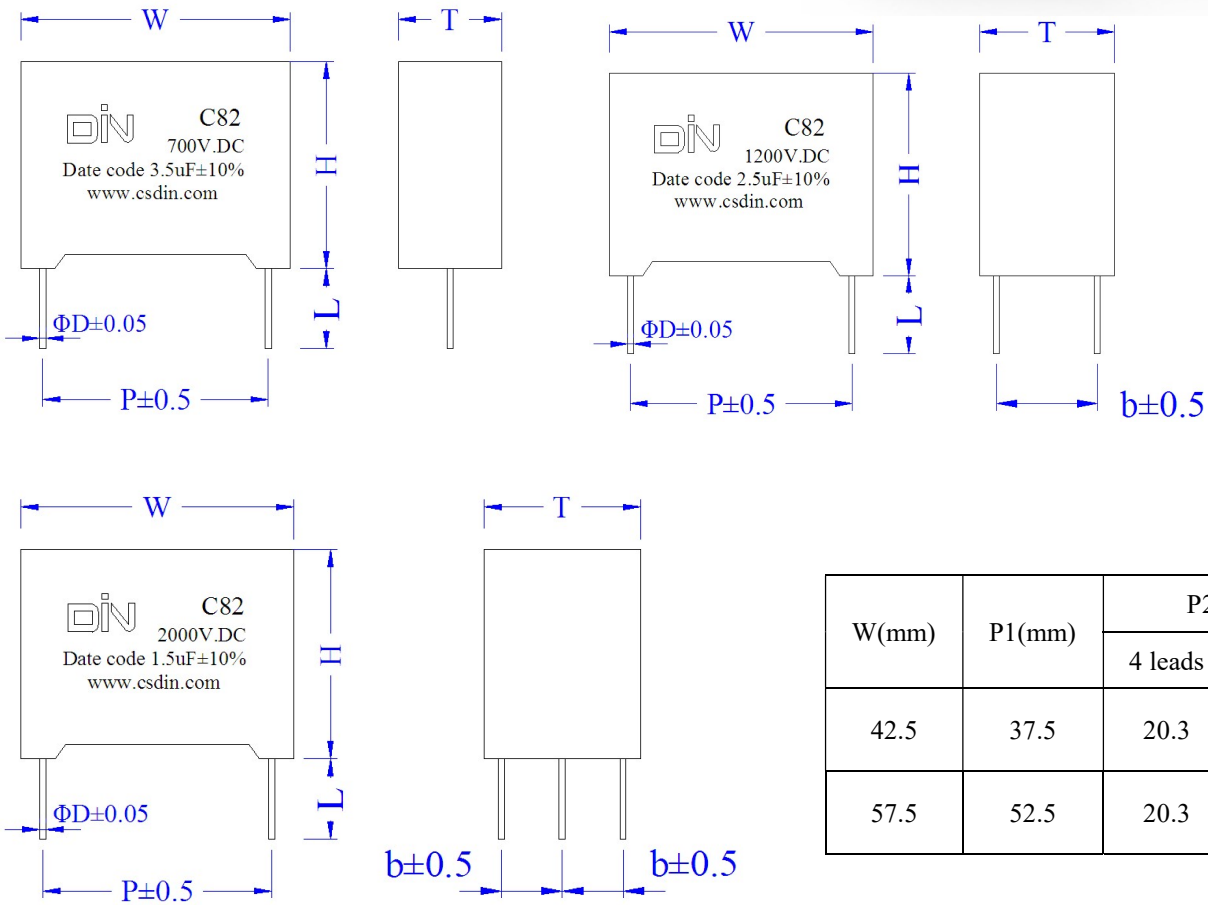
W

T

DIN C82 700V.DC Date code 3.5uF±10% www.csdin.com

H

L

ΦD±0.05

P±0.5

W

T

DIN C82 1200V.DC Date code 2.5uF±10% www.csdin.com

H

L

ΦD±0.05

P±0.5

b±0.5

W

T

DIN C82 2000V.DC Date code 1.5uF±10% www.csdin.com

H

L

ΦD±0.05

P±0.5

b±0.5

b±0.5

| W(mm) | P1(mm) | P2 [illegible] |
|---|---|---|
| | | 4 leads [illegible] |
| 42.5 | 37.5 | 20.3 |
| 57.5 | 52.5 | 20.3 |